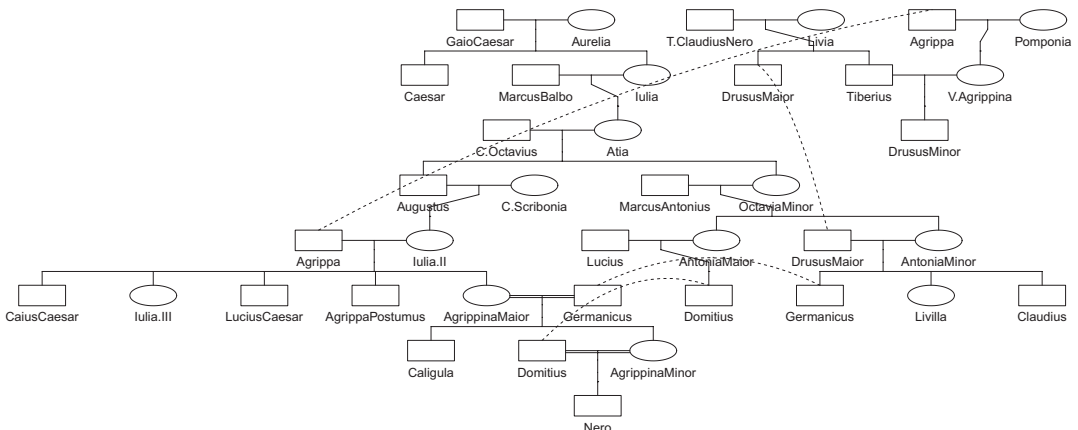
GaioCaesar
Aurelia
T.ClaudiusNero
Livia
Agrippa
Pomponia
Caesar
MarcusBalbo
Iulia
DrususMaior
Tiberius
V.Agrippina
DrususMinor
C.Octavius
Atia
Augustus
C.Scribonia
MarcusAntonius
OctaviaMinor
Agrippa
Iulia.II
Lucius
AntoniaMaior
DrususMaior
AntoniaMinor
CaiusCaesar
Iulia.III
LuciusCaesar
AgrippaPostumus
AgrippinaMaior
Germanicus
Domitius
Germanicus
Livilla
Claudius
Caligula
Domitius
AgrippinaMinor
Nero